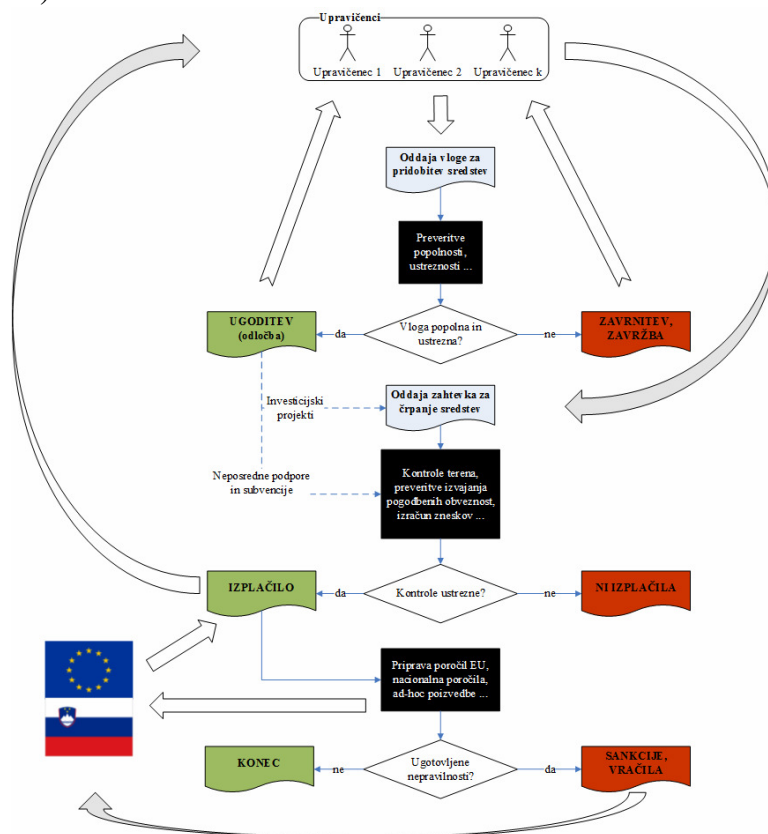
Upravičenci

Upravičenec 1 Upravičenec 2 Upravičenec k

Oddaja vloge za pridobitev sredstev

Preveritve popolnosti, ustreznosti ...

UGODITEV (odločba)

da

Vloga popolna in ustrezna?

ne

ZAVRNITEV, ZAVRŽBA

Investicijski projekti

Oddaja zahtevka za črpanje sredstev

Neposredne podpore in subvencije

Kontrole terena, preveritve izvajanja pogodbenih obveznost, izračun zneskov ...

IZPLAČILO

da

Kontrole ustrezne?

ne

NI IZPLAČILA

Priprava poročil EU, nacionalna poročila, ad-hoc poizvedbe ...

KONEC

ne

Ugotovljene nepravilnosti?

da

SANKCIJE, VRAČILA